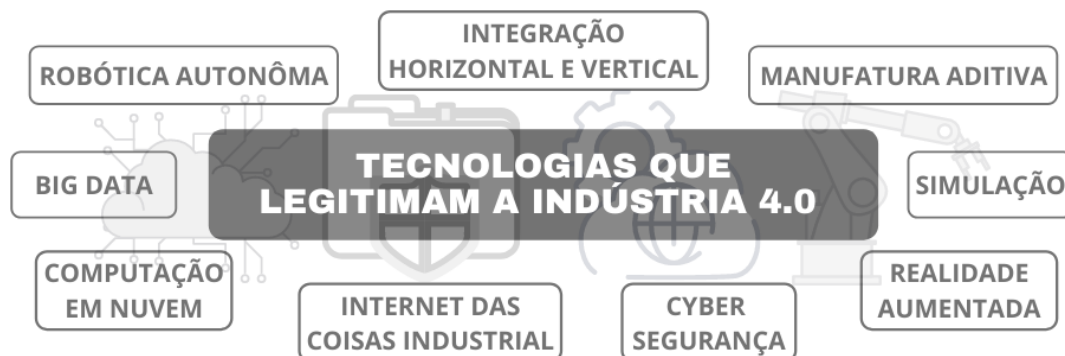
INTEGRAÇÃO HORIZONTAL E VERTICAL

ROBÓTICA AUTONÔMA

MANUFATURA ADITIVA

TECNOLOGIAS QUE LEGITIMAM A INDÚSTRIA 4.0

BIG DATA

SIMULAÇÃO

COMPUTAÇÃO EM NUVEM

REALIDADE AUMENTADA

INTERNET DAS COISAS INDUSTRIAL

CYBER SEGURANÇA